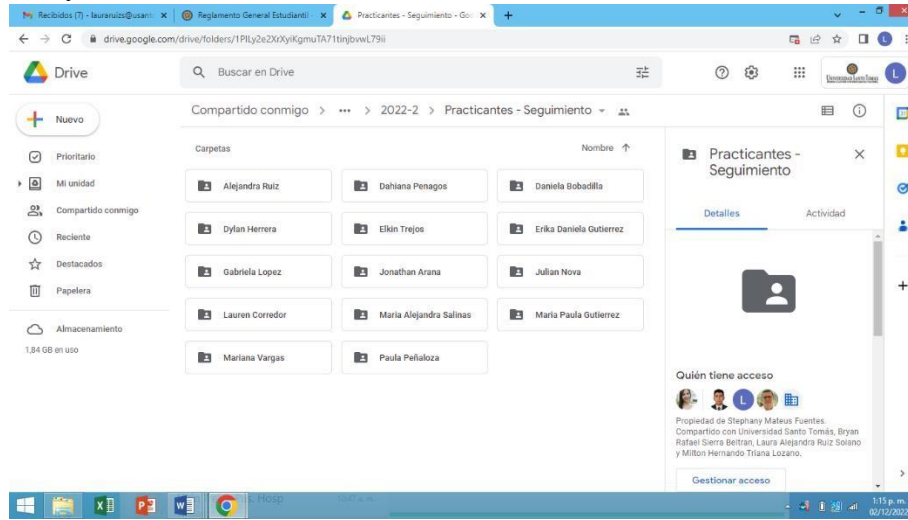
Recibidos (7) - lauraruizs@usant × | Reglamento General Estudiantil × | Practicantes - Seguimiento - Go × | +

drive.google.com/drive/folders/1PILy2e2XrXyiKgmuTA71tinjbvwL79ii

Drive

Buscar en Drive

Nuevo

Prioritario

Mi unidad

Compartido conmigo

Reciente

Destacados

Papelera

Almacenamiento

1,84 GB en uso

Compartido conmigo > ••• > 2022-2 > Practicantes - Seguimiento

Carpetas

Nombre ↑

Alejandra Ruiz

Dahiana Penagos

Daniela Bobadilla

Dylan Herrera

Elkin Trejos

Erika Daniela Gutierrez

Gabriela Lopez

Jonathan Arana

Julian Nova

Lauren Corredor

Maria Alejandra Salinas

Maria Paula Gutierrez

Mariana Vargas

Paula Peñaloza

Practicantes - Seguimiento

Detalles

Actividad

Quién tiene acceso

Propiedad de Stephany Mateus Fuentes. Compartido con Universidad Santo Tomás, Bryan Rafael Sierra Beltran, Laura Alejandra Ruiz Solano y Milton Hernando Triana Lozano.

Gestionar acceso

1:15 p. m.
02/12/2022